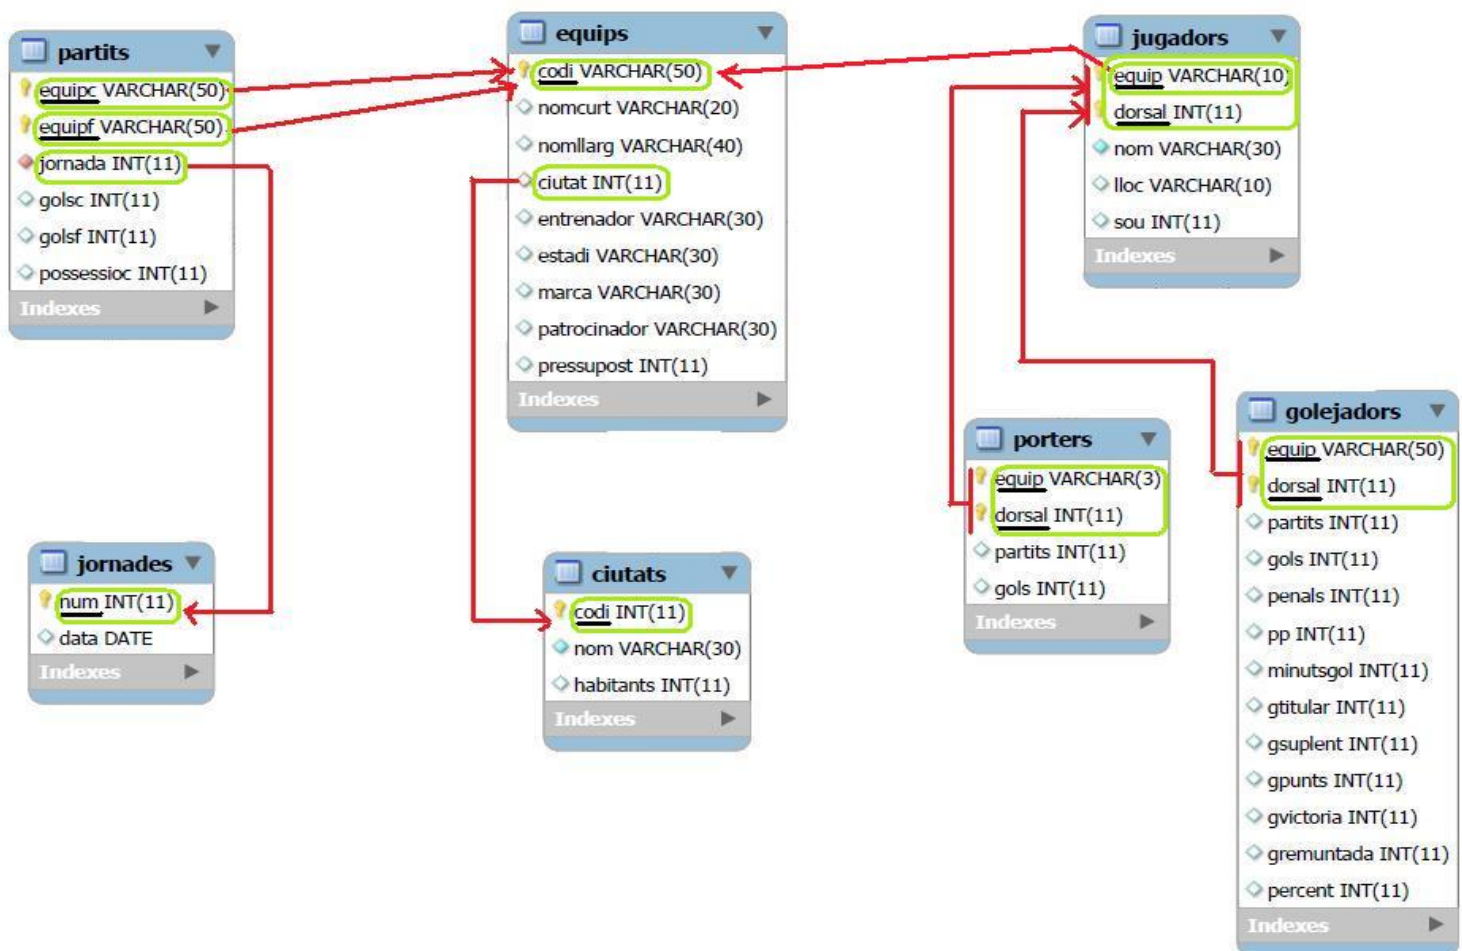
partits
equipc VARCHAR(50)
equipf VARCHAR(50)
jornada INT(11)
golsc INT(11)
golsf INT(11)
possessioc INT(11)
Indexes

equips
codi VARCHAR(50)
nomcurt VARCHAR(20)
nomllarg VARCHAR(40)
ciutat INT(11)
entrenador VARCHAR(30)
estadi VARCHAR(30)
marca VARCHAR(30)
patrocinador VARCHAR(30)
pressupost INT(11)
Indexes

jugadors
equip VARCHAR(10)
dorsal INT(11)
nom VARCHAR(30)
lloc VARCHAR(10)
sou INT(11)
Indexes

jornades
num INT(11)
data DATE
Indexes

ciutats
codi INT(11)
nom VARCHAR(30)
habitants INT(11)
Indexes

porters
equip VARCHAR(3)
dorsal INT(11)
partits INT(11)
gols INT(11)
Indexes

golejadors
equip VARCHAR(50)
dorsal INT(11)
partits INT(11)
gols INT(11)
penals INT(11)
pp INT(11)
minutsgol INT(11)
gtitular INT(11)
gsuplent INT(11)
gpunts INT(11)
gvictoria INT(11)
gremuntada INT(11)
percent INT(11)
Indexes